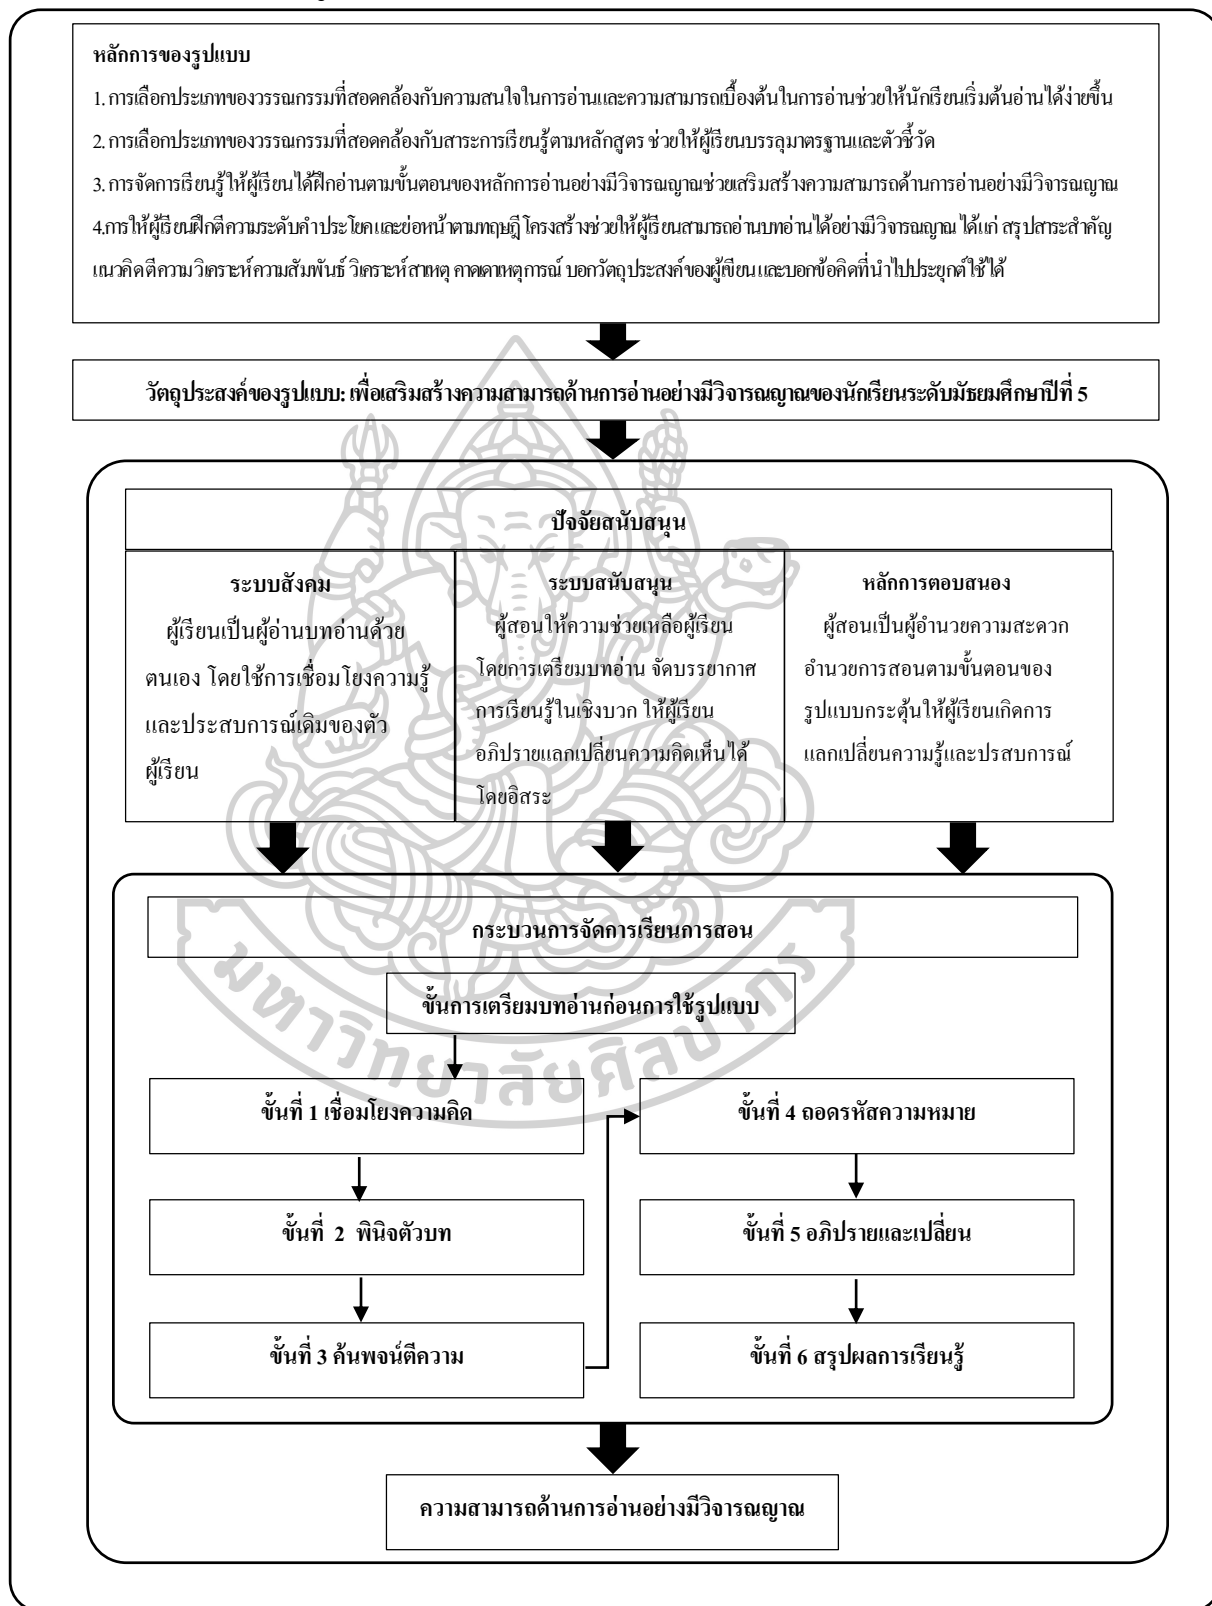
หลักการของรูปแบบ

1. การเลือกประเภทของวรรณกรรมที่สอดคล้องกับความสนใจในการอ่านและความสามารถเบื้องต้นในการอ่านช่วยให้นักเรียนเริ่มต้นอ่านได้ง่ายขึ้น

2. การเลือกประเภทของวรรณกรรมที่สอดคล้องกับสาระการเรียนรู้ตามหลักสูตร ช่วยให้ผู้เรียนบรรลุมาตรฐานและตัวชี้วัด

3. การจัดการเรียนรู้ให้ผู้เรียนได้ฝึกอ่านตามขั้นตอนของหลักการอ่านอย่างมีวิจารณญาณช่วยเสริมสร้างความสามารถด้านการอ่านอย่างมีวิจารณญาณ

4.การให้ผู้เรียนฝึกตีความระดับคำประโยคและย่อหน้าตามทฤษฎีโครงสร้างช่วยให้ผู้เรียนสามารถอ่านบทอ่านได้อย่างมีวิจารณญาณ ได้แก่ สรุปสาระสำคัญ แนวคิดตีความวิเคราะห์ความสัมพันธ์ วิเคราะห์สาเหตุ คาดคะเนเหตุการณ์ บอกวัตถุประสงค์ของผู้เขียนและบอกข้อคิดที่นำไปประยุกต์ใช้ได้

วัตถุประสงค์ของรูปแบบ: เพื่อเสริมสร้างความสามารถด้านการอ่านอย่างมีวิจารณญาณของนักเรียนระดับมัธยมศึกษาปีที่ 5

ปัจจัยสนับสนุน

ระบบสังคม
ผู้เรียนเป็นผู้อ่านบทอ่านด้วยตนเอง โดยใช้การเชื่อมโยงความรู้และประสบการณ์เดิมของตัวผู้เรียน

ระบบสนับสนุน
ผู้สอนให้ความช่วยเหลือผู้เรียนโดยการเตรียมบทอ่าน จัดบรรยากาศการเรียนรู้ในเชิงบวก ให้ผู้เรียนอภิปรายแลกเปลี่ยนความคิดเห็นได้โดยอิสระ

หลักการตอบสนอง
ผู้สอนเป็นผู้อำนวยความสะดวก อำนวยการสอนตามขั้นตอนของรูปแบบกระตุ้นให้ผู้เรียนเกิดการแลกเปลี่ยนความรู้และปรสบการณ์

กระบวนการจัดการเรียนการสอน

ขั้นการเตรียมบทอ่านก่อนการใช้รูปแบบ

ขั้นที่ 1 เชื่อมโยงความคิด

ขั้นที่ 2 พินิจตัวบท

ขั้นที่ 3 ค้นพจน์ตีความ

ขั้นที่ 4 ถอดรหัสความหมาย

ขั้นที่ 5 อภิปรายและเปลี่ยน

ขั้นที่ 6 สรุปผลการเรียนรู้

ความสามารถด้านการอ่านอย่างมีวิจารณญาณ